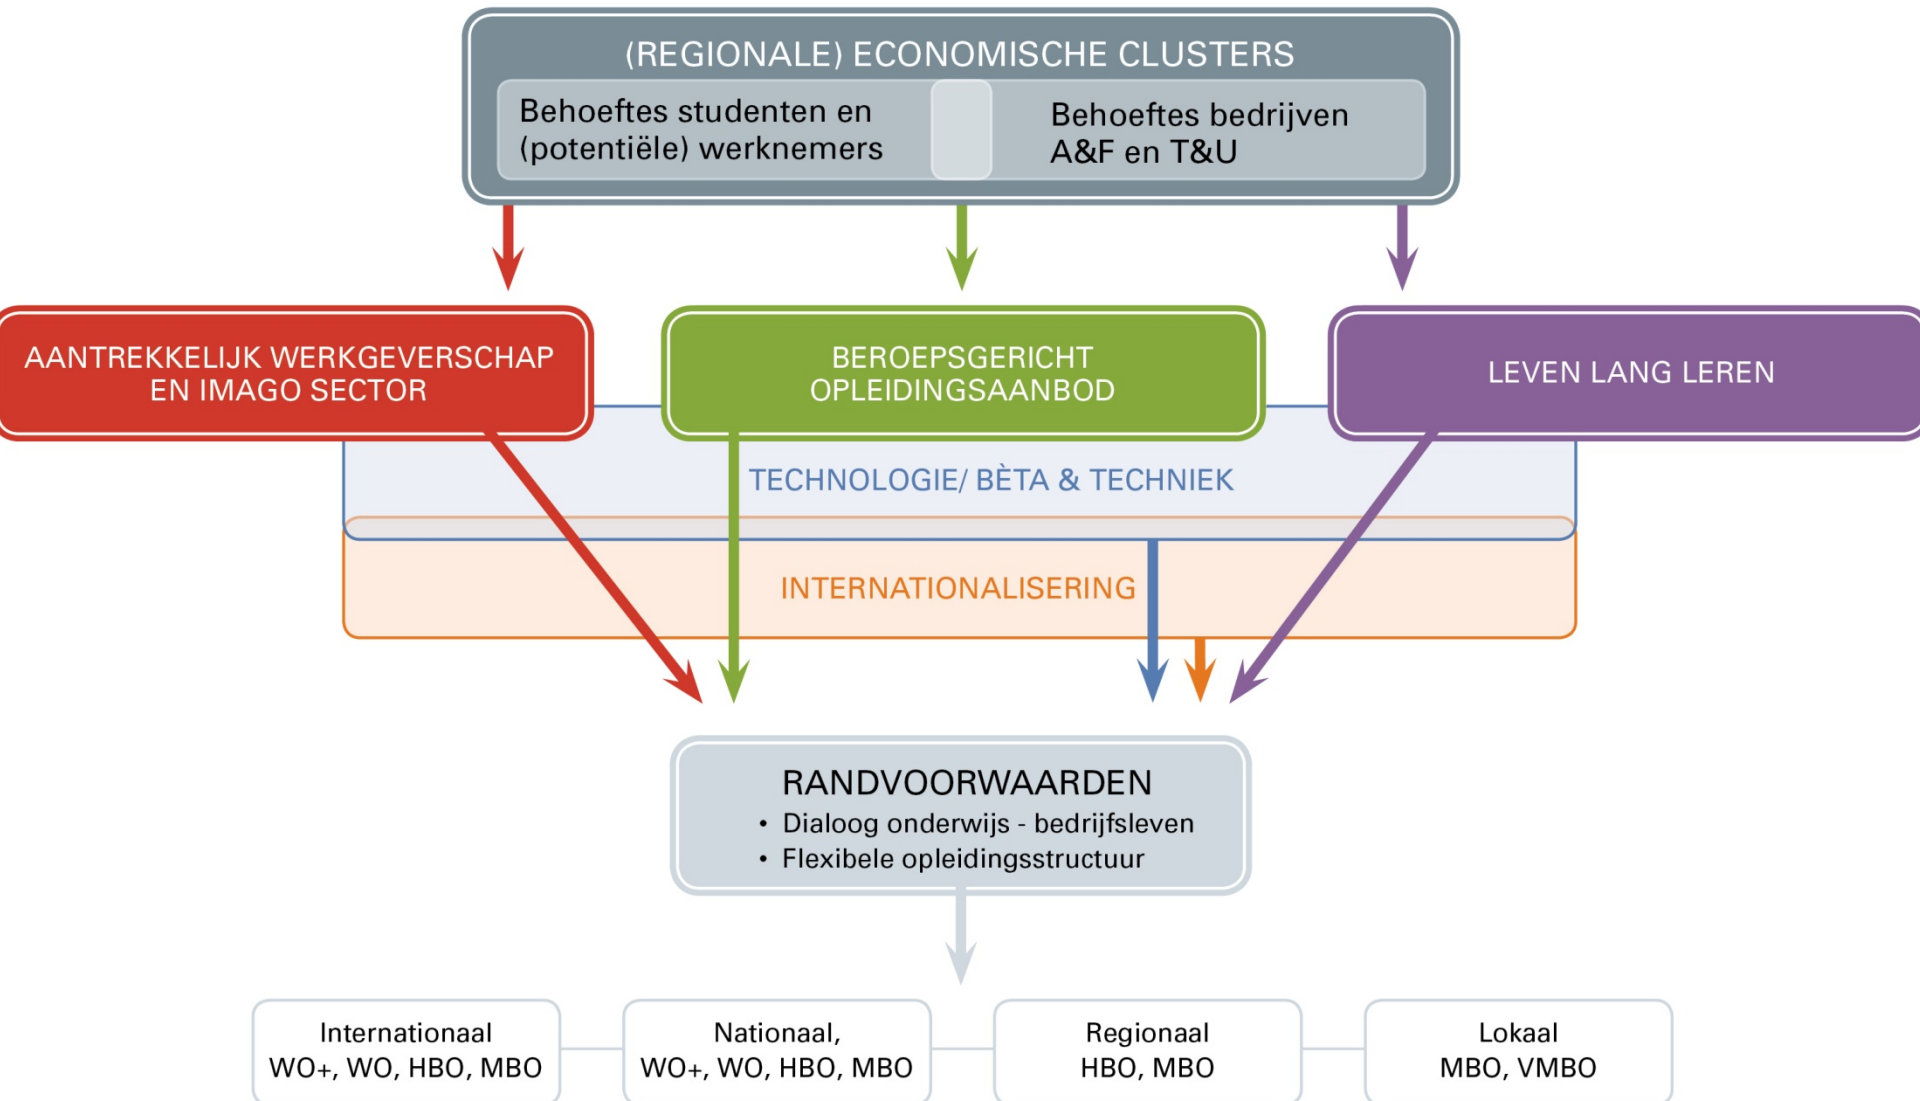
(REGIONALE) ECONOMISCHE CLUSTERS

Behoeftes studenten en (potentiële) werknemers

Behoeftes bedrijven A&F en T&U

AANTREKKELIJK WERKGEVERSCHAP EN IMAGO SECTOR

BEROEPSGERICHT OPLEIDINGSAANBOD

LEVEN LANG LEREN

TECHNOLOGIE/ BÈTA & TECHNIEK

INTERNATIONALISERING

RANDVOORWAARDEN
• Dialoog onderwijs - bedrijfsleven
• Flexibele opleidingsstructuur

Internationaal
WO+, WO, HBO, MBO

Nationaal,
WO+, WO, HBO, MBO

Regionaal
HBO, MBO

Lokaal
MBO, VMBO